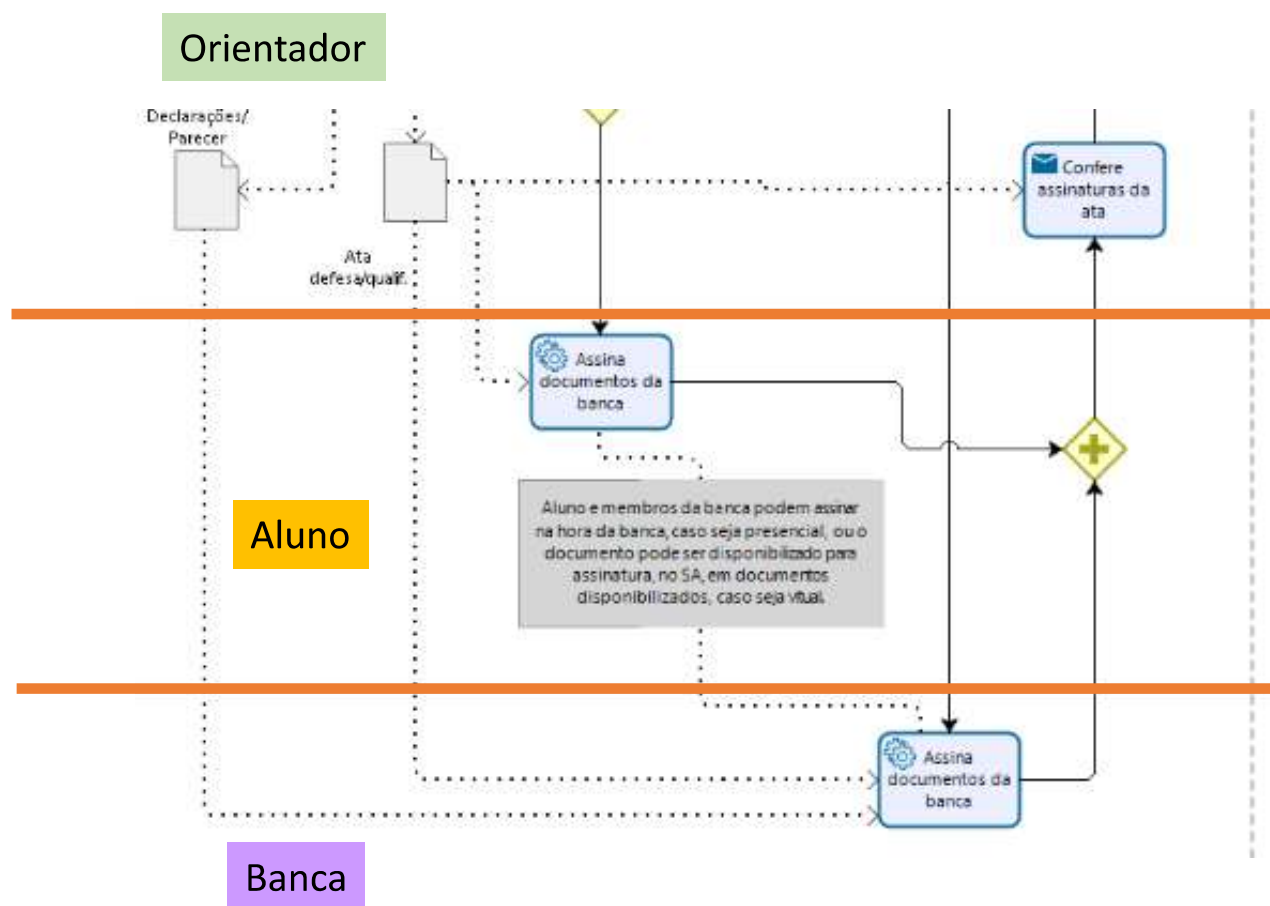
Orientador

Declarações/ Parecer

Ata defesa/qualif.

Confere assinaturas da ata

Assina documentos da banca

Aluno

Aluno e membros da banca podem assinar na hora da banca, caso seja presencial, ou o documento pode ser disponibilizado para assinatura, no SA, em documentos disponibilizados, caso seja vitual.

Assina documentos da banca

Banca